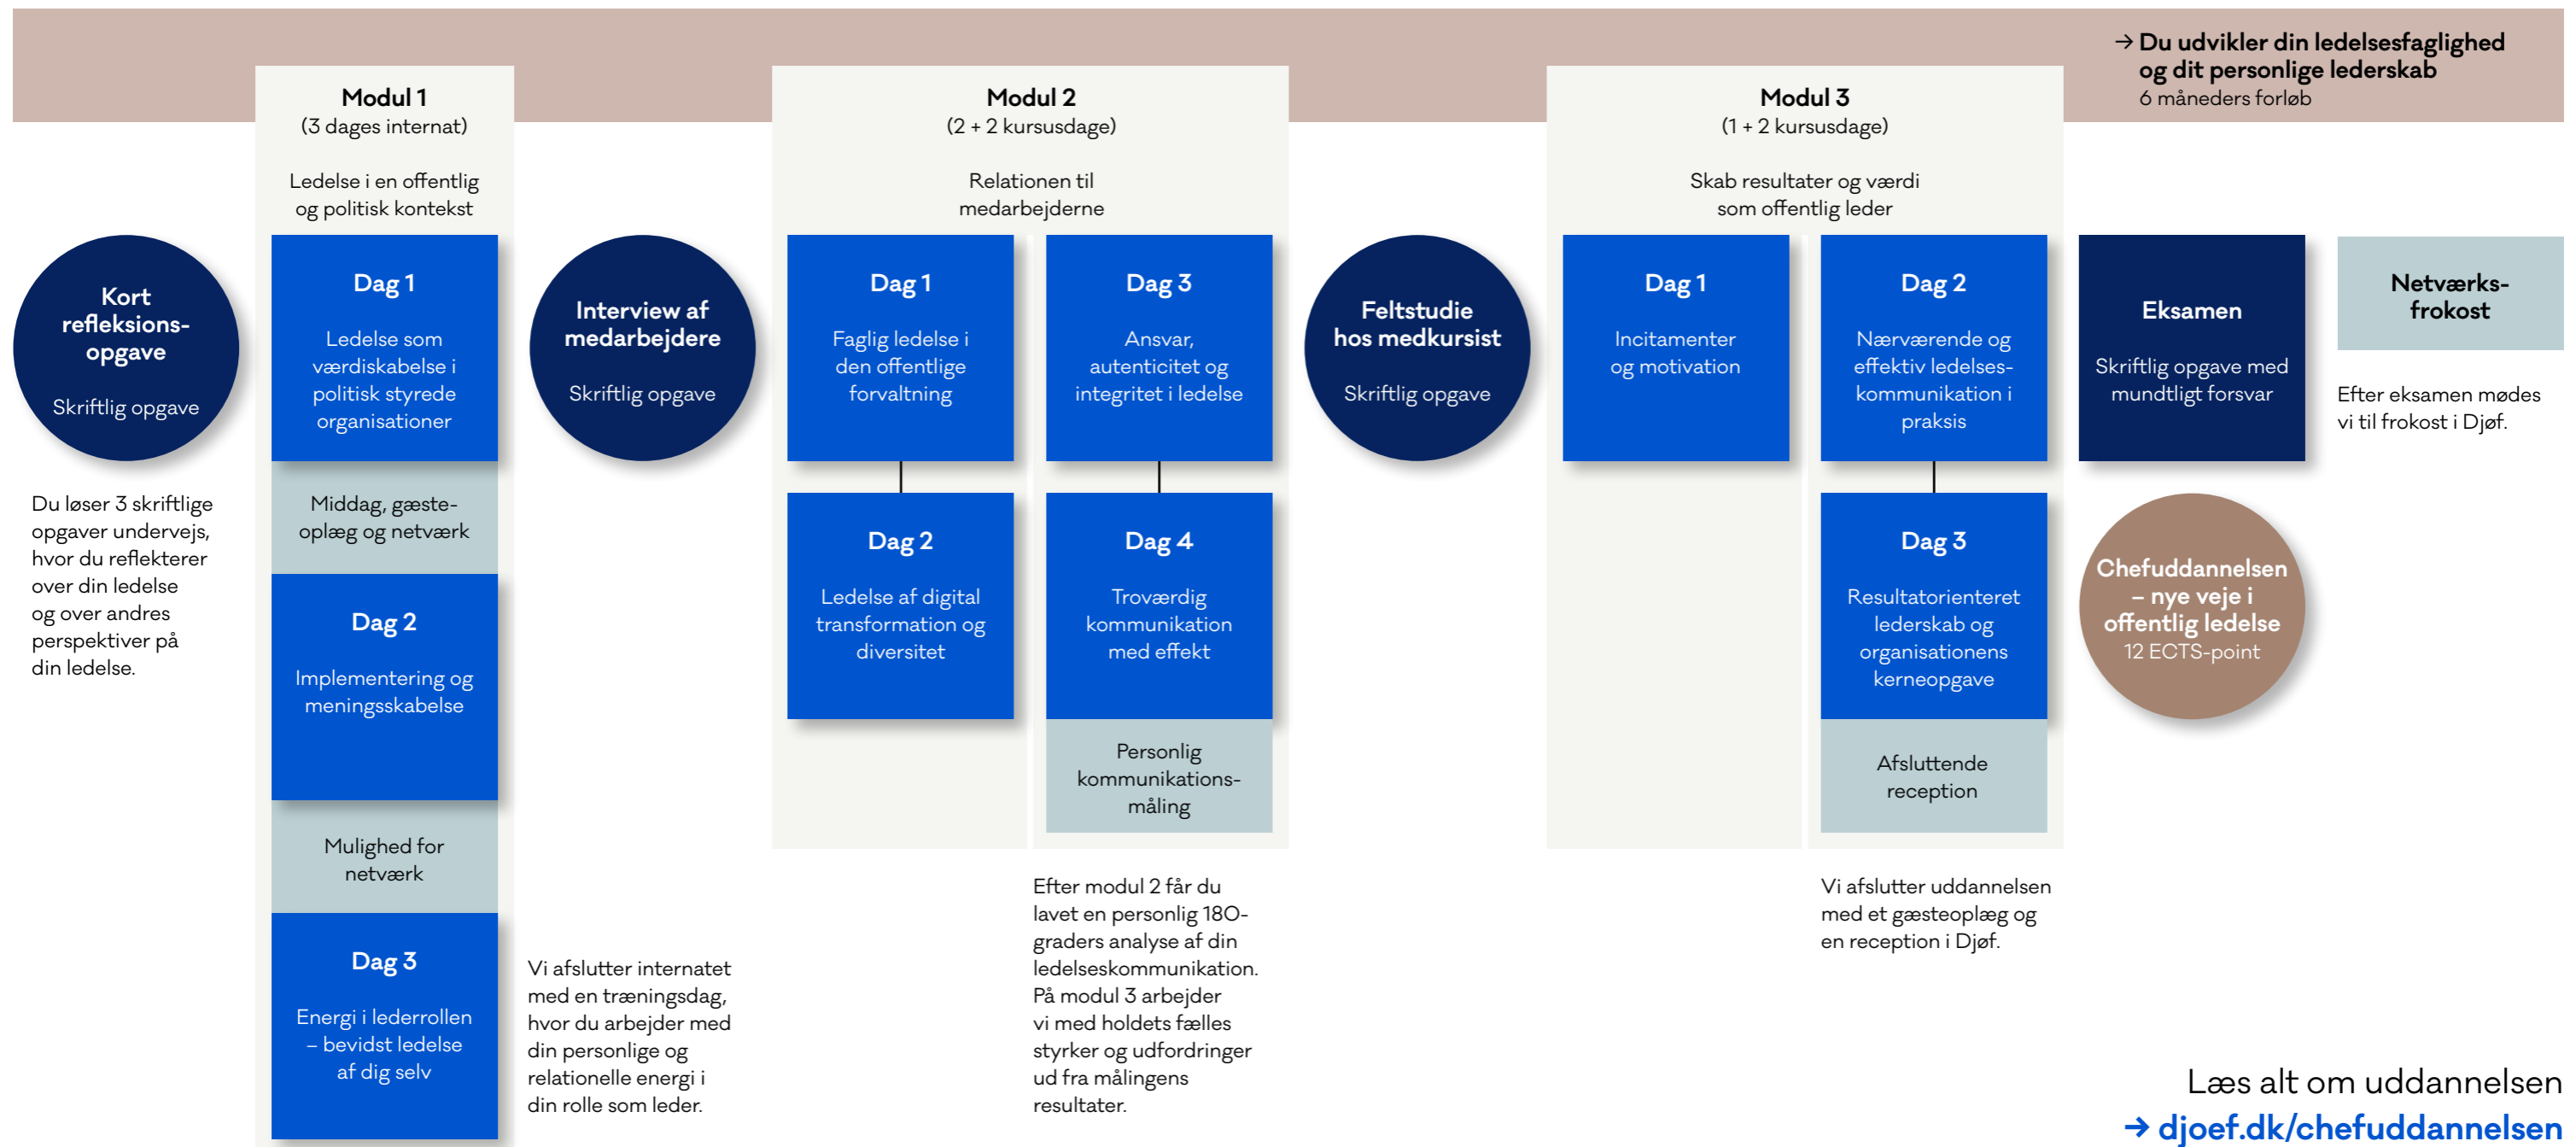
→ Du udvikler din ledelsesfaglighed og dit personlige lederskab
6 måneders forløb

Kort refleksionsopgave
Skriftlig opgave

Du løser 3 skriftlige opgaver undervejs, hvor du reflekterer over din ledelse og over andres perspektiver på din ledelse.

Modul 1
(3 dages internat)

Ledelse i en offentlig og politisk kontekst

Dag 1
Ledelse som værdiskabelse i politisk styrede organisationer

Middag, gæsteoplæg og netværk

Dag 2
Implementering og meningsskabelse

Mulighed for netværk

Dag 3
Energi i lederrollen – bevidst ledelse af dig selv

Interview af medarbejdere
Skriftlig opgave

Vi afslutter internatet med en træningsdag, hvor du arbejder med din personlige og relationelle energi i din rolle som leder.

Modul 2
(2 + 2 kursusdage)

Relationen til medarbejderne

Dag 1
Faglig ledelse i den offentlige forvaltning

Dag 2
Ledelse af digital transformation og diversitet

Dag 3
Ansvar, autenticitet og integritet i ledelse

Dag 4
Troværdig kommunikation med effekt

Personlig kommunikationsmåling

Efter modul 2 får du lavet en personlig 180-graders analyse af din ledelseskommunikation. På modul 3 arbejder vi med holdets fælles styrker og udfordringer ud fra målingens resultater.

Feltstudie hos medkursist
Skriftlig opgave

Modul 3
(1 + 2 kursusdage)

Skab resultater og værdi som offentlig leder

Dag 1
Incitamenter og motivation

Dag 2
Nærværende og effektiv ledelseskommunikation i praksis

Dag 3
Resultatorienteret lederskab og organisationens kerneopgave

Afsluttende reception

Vi afslutter uddannelsen med et gæsteoplæg og en reception i Djøf.

Eksamen
Skriftlig opgave med mundtligt forsvar

Chefuddannelsen – nye veje i offentlig ledelse
12 ECTS-point

Netværksfrokost

Efter eksamen mødes vi til frokost i Djøf.

Læs alt om uddannelsen
→ djoef.dk/chefuddannelsen